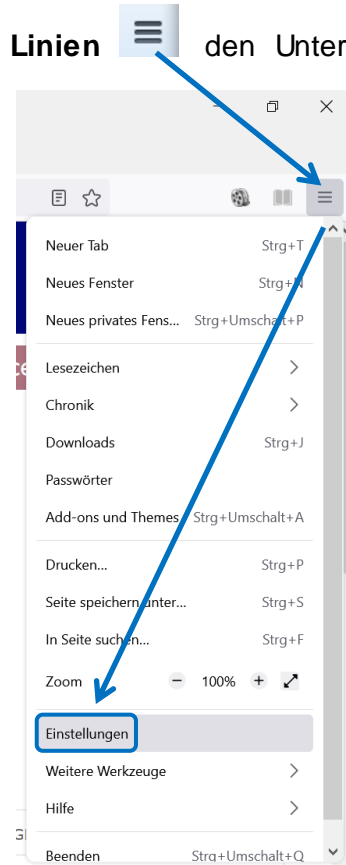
Linien den Unter

Neuer Tab Strg+T
Neues Fenster Strg+N
Neues privates Fens... Strg+Umschalt+P
Lesezeichen
Chronik
Downloads Strg+J
Passwörter
Add-ons und Themes Strg+Umschalt+A
Drucken... Strg+P
Seite speichern unter... Strg+S
In Seite suchen... Strg+F
Zoom − 100% +
Einstellungen
Weitere Werkzeuge
Hilfe
Beenden Strg+Umschalt+Q